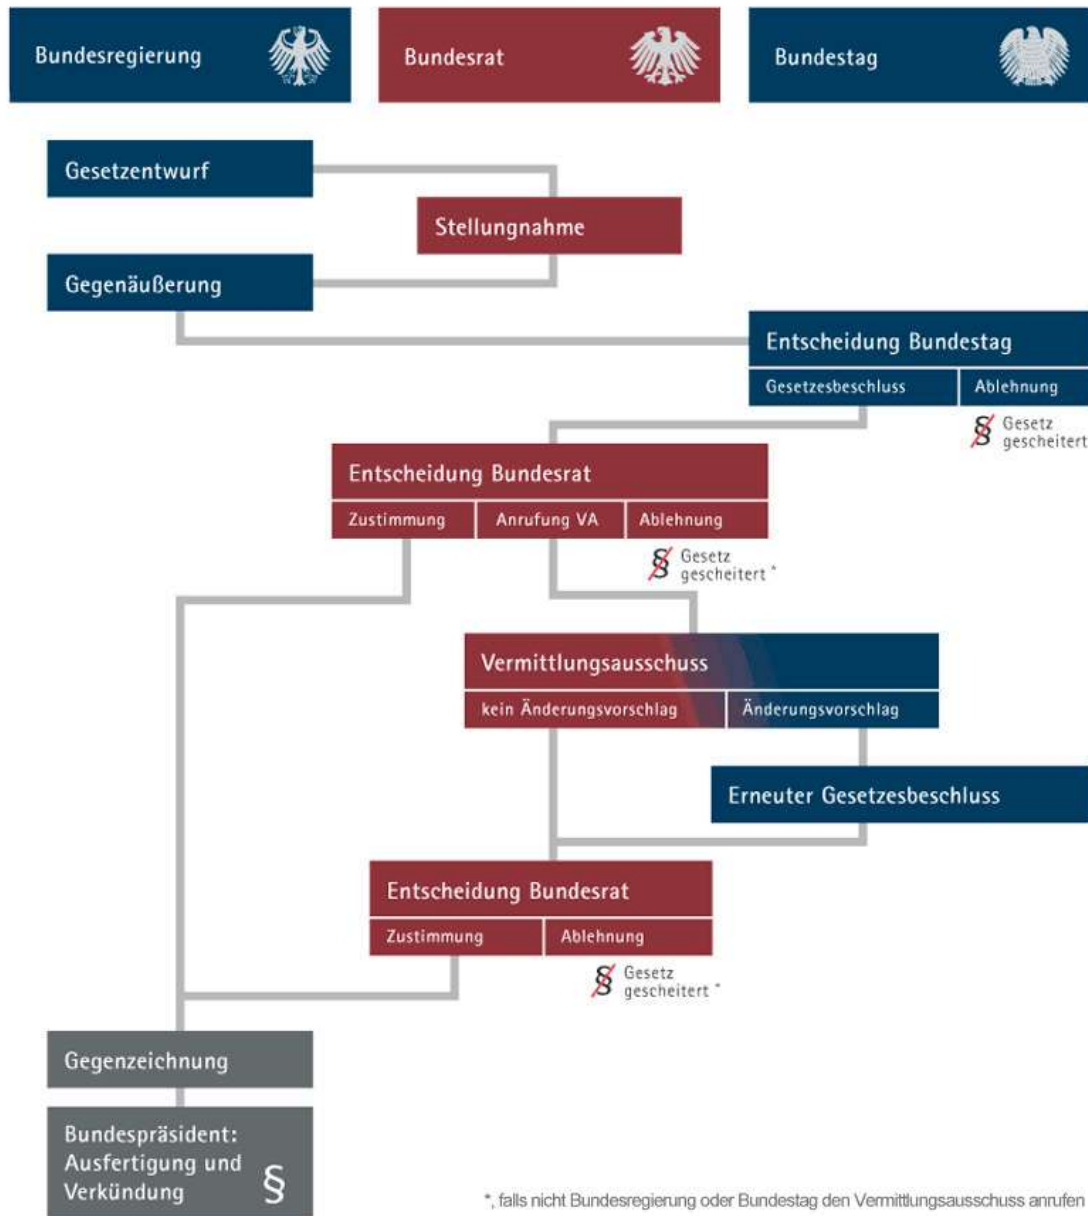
Bundesregierung

Bundesrat

Bundestag

Gesetzentwurf

Stellungnahme

Gegenäußerung

Entscheidung Bundestag

Gesetzesbeschluss

Ablehnung

§ Gesetz gescheitert

Entscheidung Bundesrat

Zustimmung

Anrufung VA

Ablehnung

§ Gesetz gescheitert *

Vermittlungsausschuss

kein Änderungsvorschlag

Änderungsvorschlag

Erneuter Gesetzesbeschluss

Entscheidung Bundesrat

Zustimmung

Ablehnung

§ Gesetz gescheitert *

Gegenzeichnung

Bundespräsident: Ausfertigung und Verkündung §

*, falls nicht Bundesregierung oder Bundestag den Vermittlungsausschuss anrufen